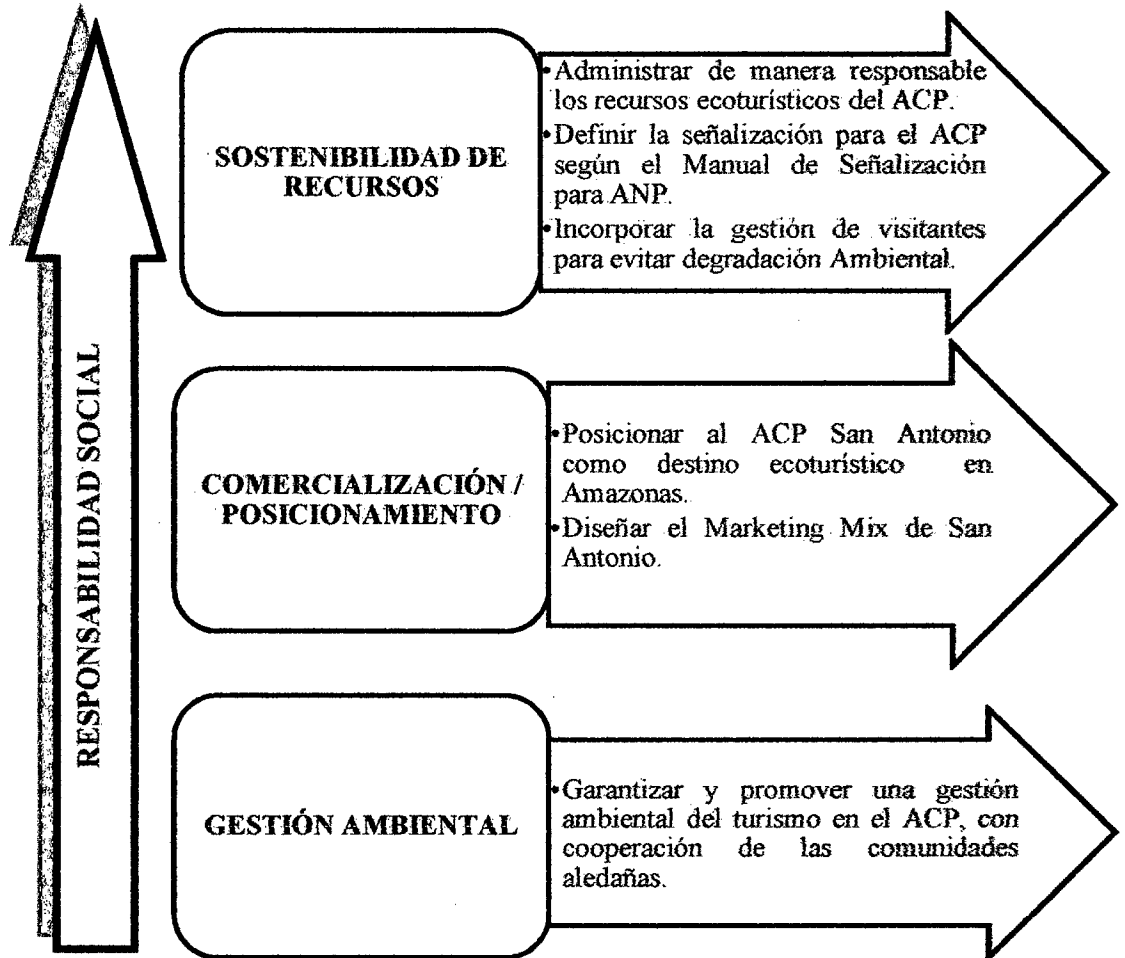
RESPONSABILIDAD SOCIAL

SOSTENIBILIDAD DE RECURSOS

•Administrar de manera responsable los recursos ecoturísticos del ACP.
•Definir la señalización para el ACP según el Manual de Señalización para ANP.
•Incorporar la gestión de visitantes para evitar degradación Ambiental.

COMERCIALIZACIÓN / POSICIONAMIENTO

•Posicionar al ACP San Antonio como destino ecoturístico en Amazonas.
•Diseñar el Marketing Mix de San Antonio.

GESTIÓN AMBIENTAL

•Garantizar y promover una gestión ambiental del turismo en el ACP, con cooperación de las comunidades aledañas.